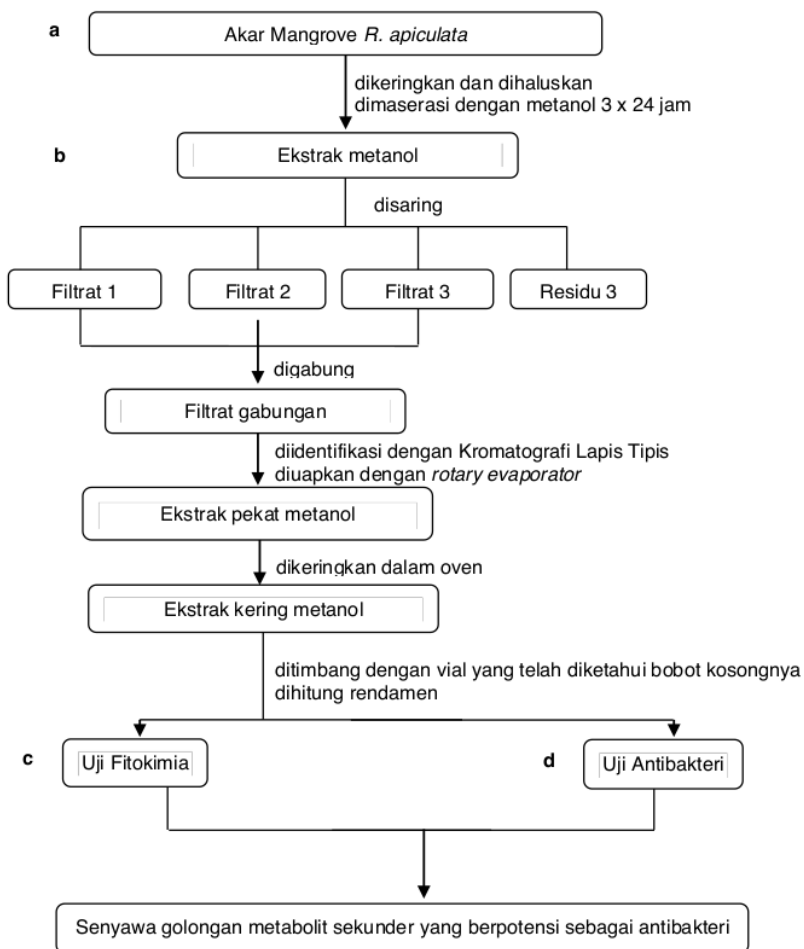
a

Akar Mangrove R. apiculata

dikeringkan dan dihaluskan
dimaserasi dengan metanol 3 x 24 jam

b

Ekstrak metanol

disaring

Filtrat 1

Filtrat 2

Filtrat 3

Residu 3

digabung

Filtrat gabungan

diidentifikasi dengan Kromatografi Lapis Tipis
diuapkan dengan rotary evaporator

Ekstrak pekat metanol

dikeringkan dalam oven

Ekstrak kering metanol

ditimbang dengan vial yang telah diketahui bobot kosongnya
dihitung rendamen

c

Uji Fitokimia

d

Uji Antibakteri

Senyawa golongan metabolit sekunder yang berpotensi sebagai antibakteri